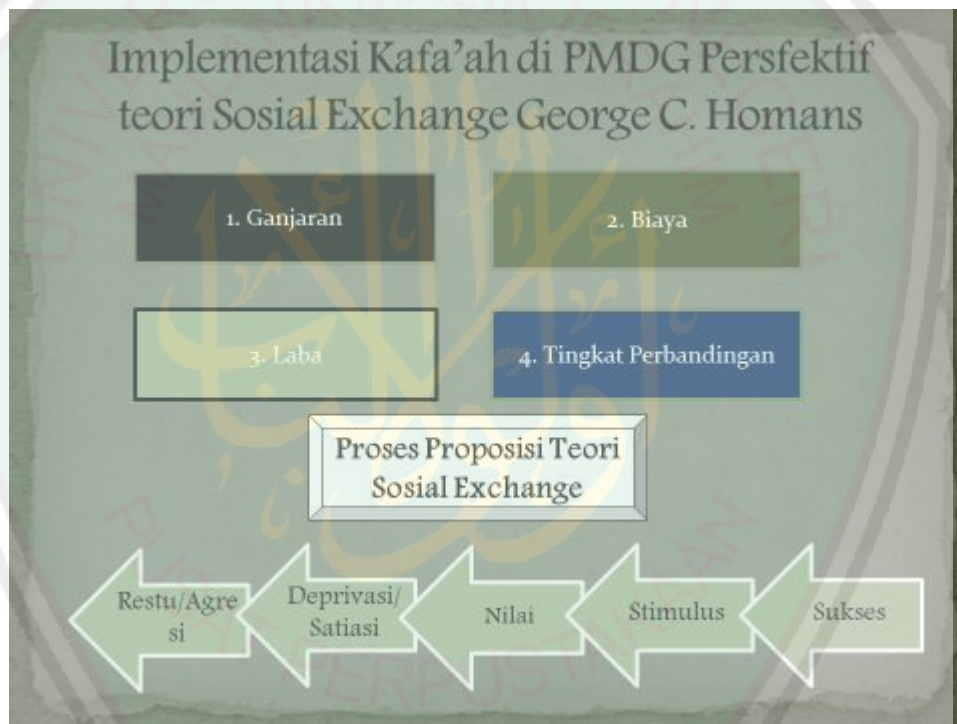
Implementasi Kafa'ah di PMDG Persfektif teori Sosial Exchange George C. Homans

1. Ganjaran

2. Biaya

3. Laba

4. Tingkat Perbandingan

Proses Proposisi Teori Sosial Exchange

Restu/Agresi

Deprivasi/ Satiasi

Nilai

Stimulus

Sukses